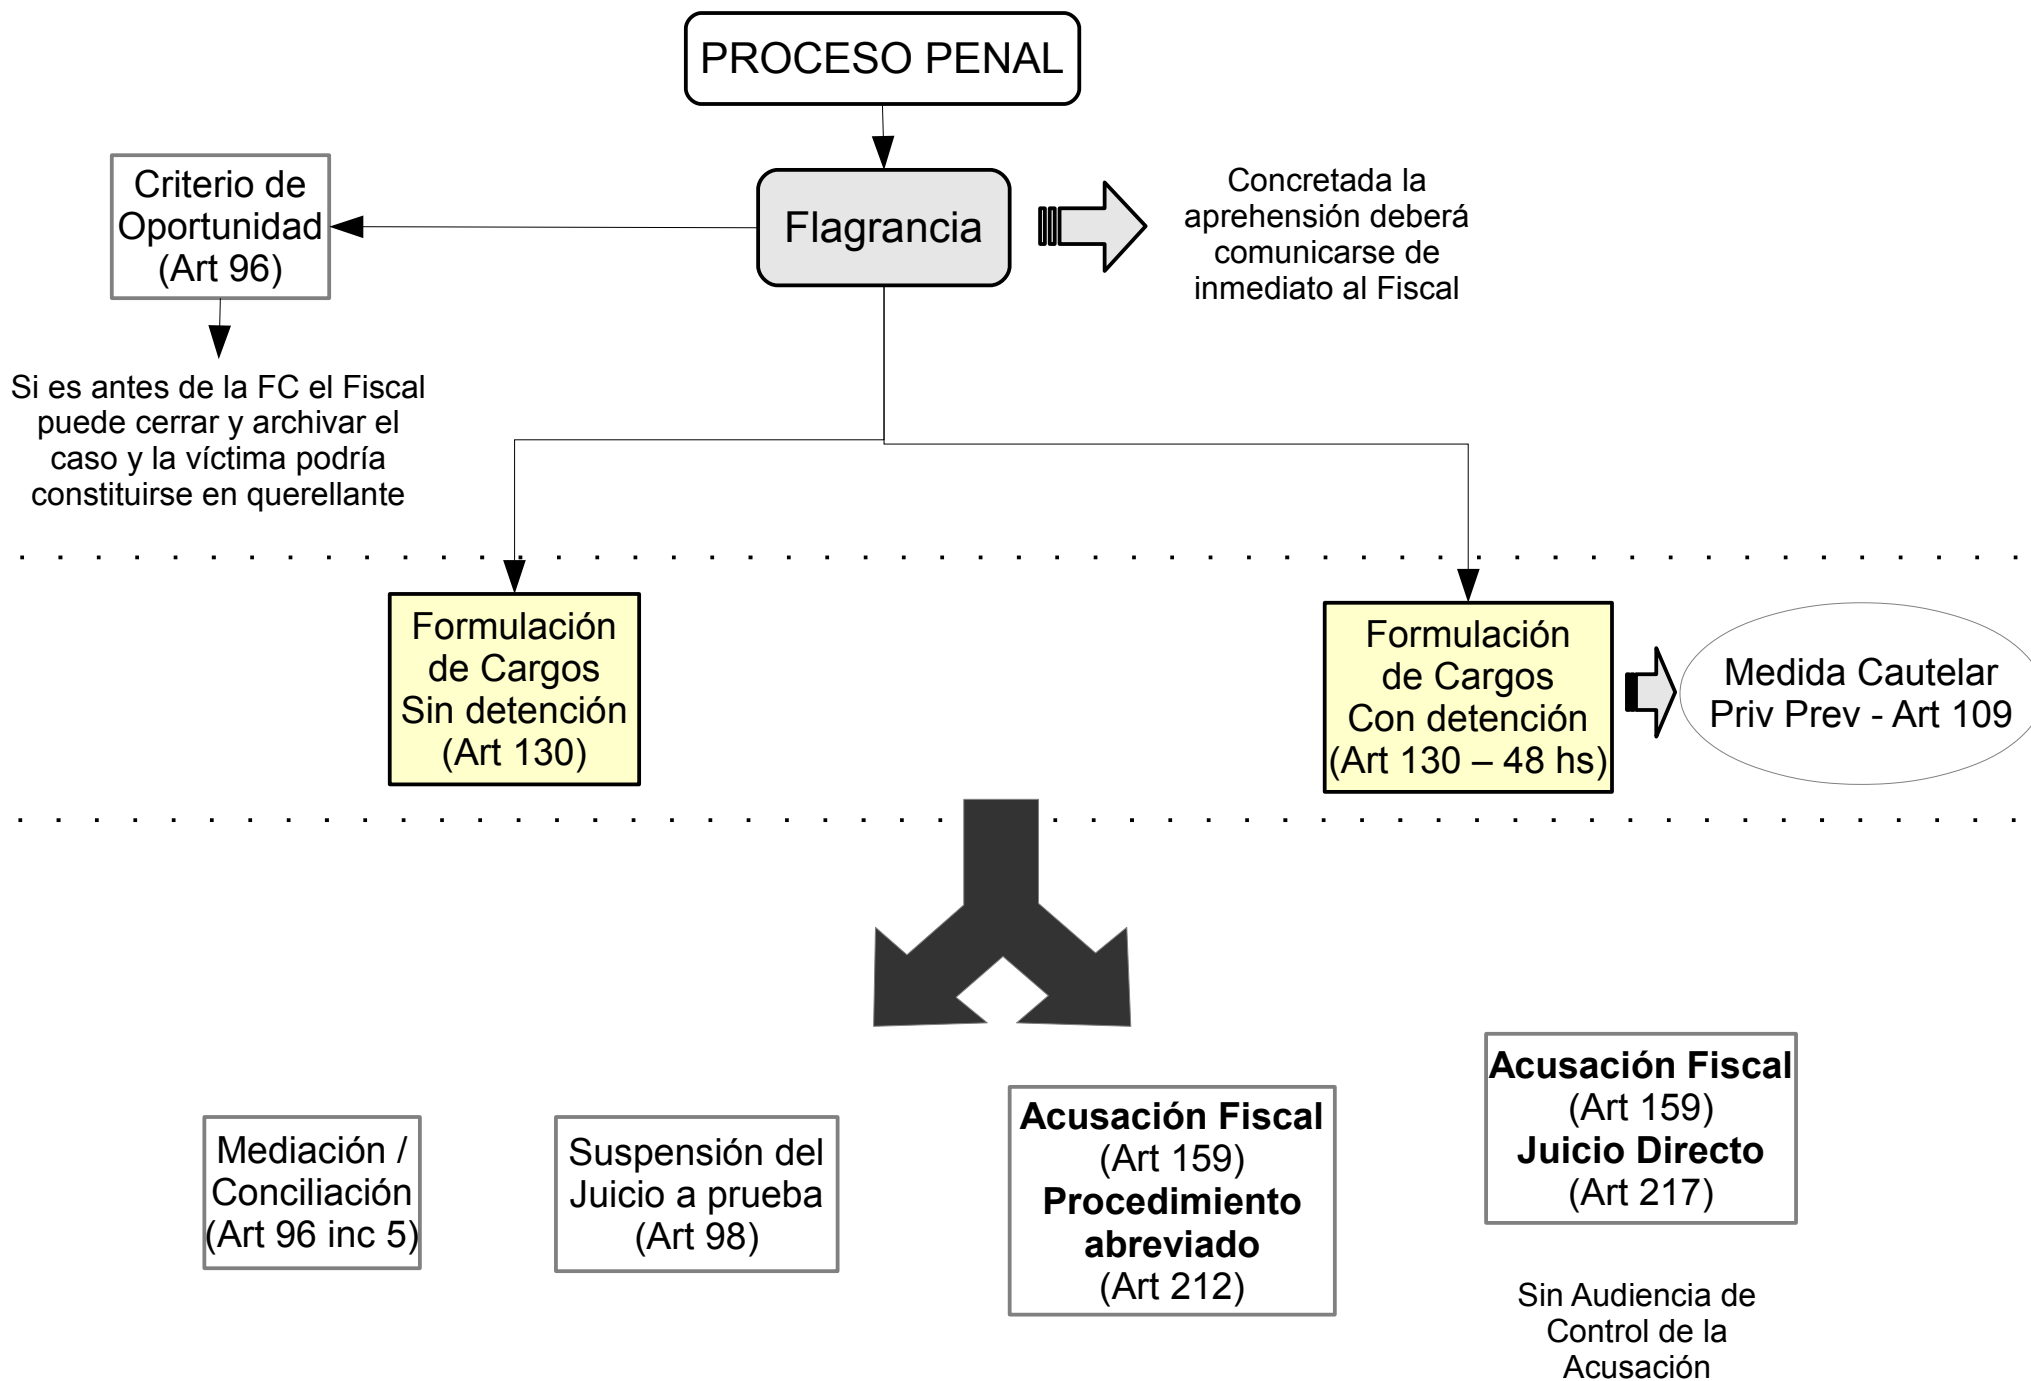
PROCESO PENAL

Criterio de Oportunidad (Art 96)

Flagrancia

Concretada la aprehensión deberá comunicarse de inmediato al Fiscal

Si es antes de la FC el Fiscal puede cerrar y archivar el caso y la víctima podría constituirse en querellante

Formulación de Cargos Sin detención (Art 130)

Formulación de Cargos Con detención (Art 130 – 48 hs)

Medida Cautelar Priv Prev - Art 109

Mediación / Conciliación (Art 96 inc 5)

Suspensión del Juicio a prueba (Art 98)

**Acusación Fiscal** (Art 159) **Procedimiento abreviado** (Art 212)

**Acusación Fiscal** (Art 159) **Juicio Directo** (Art 217)

Sin Audiencia de Control de la Acusación